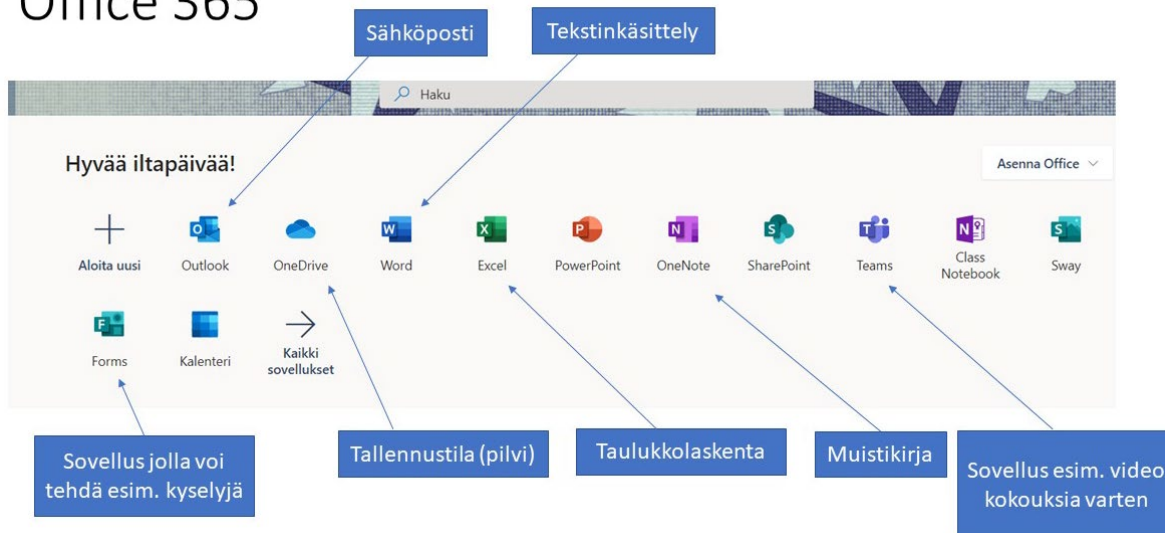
Office 365

Sähköposti

Tekstinkäsittely

Haku

Hyvää iltapäivää!

Asenna Office

Aloita uusi

Outlook

OneDrive

Word

Excel

PowerPoint

OneNote

SharePoint

Teams

Class Notebook

Sway

Forms

Kalenteri

Kaikki sovellukset

Sovellus jolla voi tehdä esim. kyselyjä

Tallennustila (pilvi)

Taulukkolaskenta

Muistikirja

Sovellus esim. video kokouksia varten